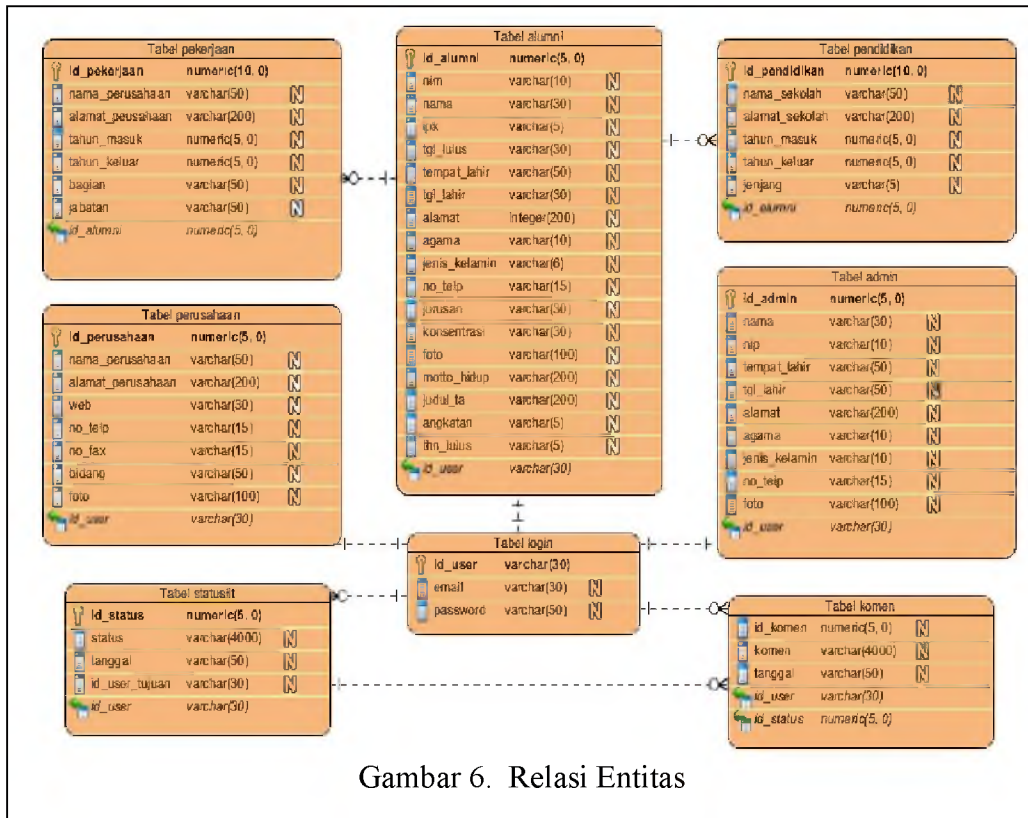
Tabel pekerjaan

| | | |
|---|---|---|
| id_pekerjaan | numeric(10, 0) | |
| nama_perusahaan | varchar(50) | N |
| alamat_perusahaan | varchar(200) | N |
| tahun_masuk | numeric(5, 0) | N |
| tahun_keluar | numeric(5, 0) | N |
| bagian | varchar(50) | N |
| jabatan | varchar(50) | N |
| id_alumni | numeric(5, 0) | |

Tabel alumni

| | | |
|---|---|---|
| id_alumni | numeric(5, 0) | |
| nim | varchar(10) | N |
| nama | varchar(30) | N |
| ipk | varchar(5) | N |
| tgl_lulus | varchar(50) | N |
| tempat_lahir | varchar(50) | N |
| tgl_lahir | varchar(50) | N |
| alamat | integer(200) | N |
| agama | varchar(10) | N |
| jenis_kelamin | varchar(6) | N |
| no_telp | varchar(15) | N |
| jurusan | varchar(30) | N |
| konsentrasi | varchar(50) | N |
| foto | varchar(100) | N |
| motto_hidup | varchar(200) | N |
| judul_ta | varchar(200) | N |
| angkatan | varchar(5) | N |
| thn_lulus | varchar(5) | N |
| id_user | varchar(30) | |

Tabel pendidikan

| | | |
|---|---|---|
| id_pendidikan | numeric(10, 0) | |
| nama_sekolah | varchar(50) | N |
| alamat_sekolah | varchar(200) | N |
| tahun_masuk | numeric(5, 0) | N |
| tahun_keluar | numeric(5, 0) | N |
| jenjang | varchar(5) | N |
| id_alumni | numeric(5, 0) | |

Tabel perusahaan

| | | |
|---|---|---|
| id_perusahaan | numeric(5, 0) | |
| nama_perusahaan | varchar(50) | N |
| alamat_perusahaan | varchar(200) | N |
| web | varchar(30) | N |
| no_telp | varchar(15) | N |
| no_fax | varchar(15) | N |
| bidang | varchar(50) | N |
| foto | varchar(100) | N |
| id_user | varchar(30) | |

Tabel admin

| | | |
|---|---|---|
| id_admin | numeric(5, 0) | |
| nama | varchar(30) | N |
| nip | varchar(10) | N |
| tempat_lahir | varchar(50) | N |
| tgl_lahir | varchar(50) | N |
| alamat | varchar(200) | N |
| agama | varchar(10) | N |
| jenis_kelamin | varchar(10) | N |
| no_telp | varchar(15) | N |
| foto | varchar(100) | N |
| id_user | varchar(30) | |

Tabel login

| | | |
|---|---|---|
| id_user | varchar(30) | |
| email | varchar(30) | N |
| password | varchar(50) | N |

Tabel statusff

| | | |
|---|---|---|
| id_status | numeric(5, 0) | |
| status | varchar(4000) | N |
| tanggal | varchar(50) | N |
| id_user_tujuan | varchar(30) | N |
| id_user | varchar(30) | |

Tabel komen

| | | |
|---|---|---|
| id_komen | numeric(5, 0) | N |
| komen | varchar(4000) | N |
| tanggal | varchar(50) | N |
| id_user | varchar(30) | |
| id_status | numeric(5, 0) | |

Gambar 6. Relasi Entitas